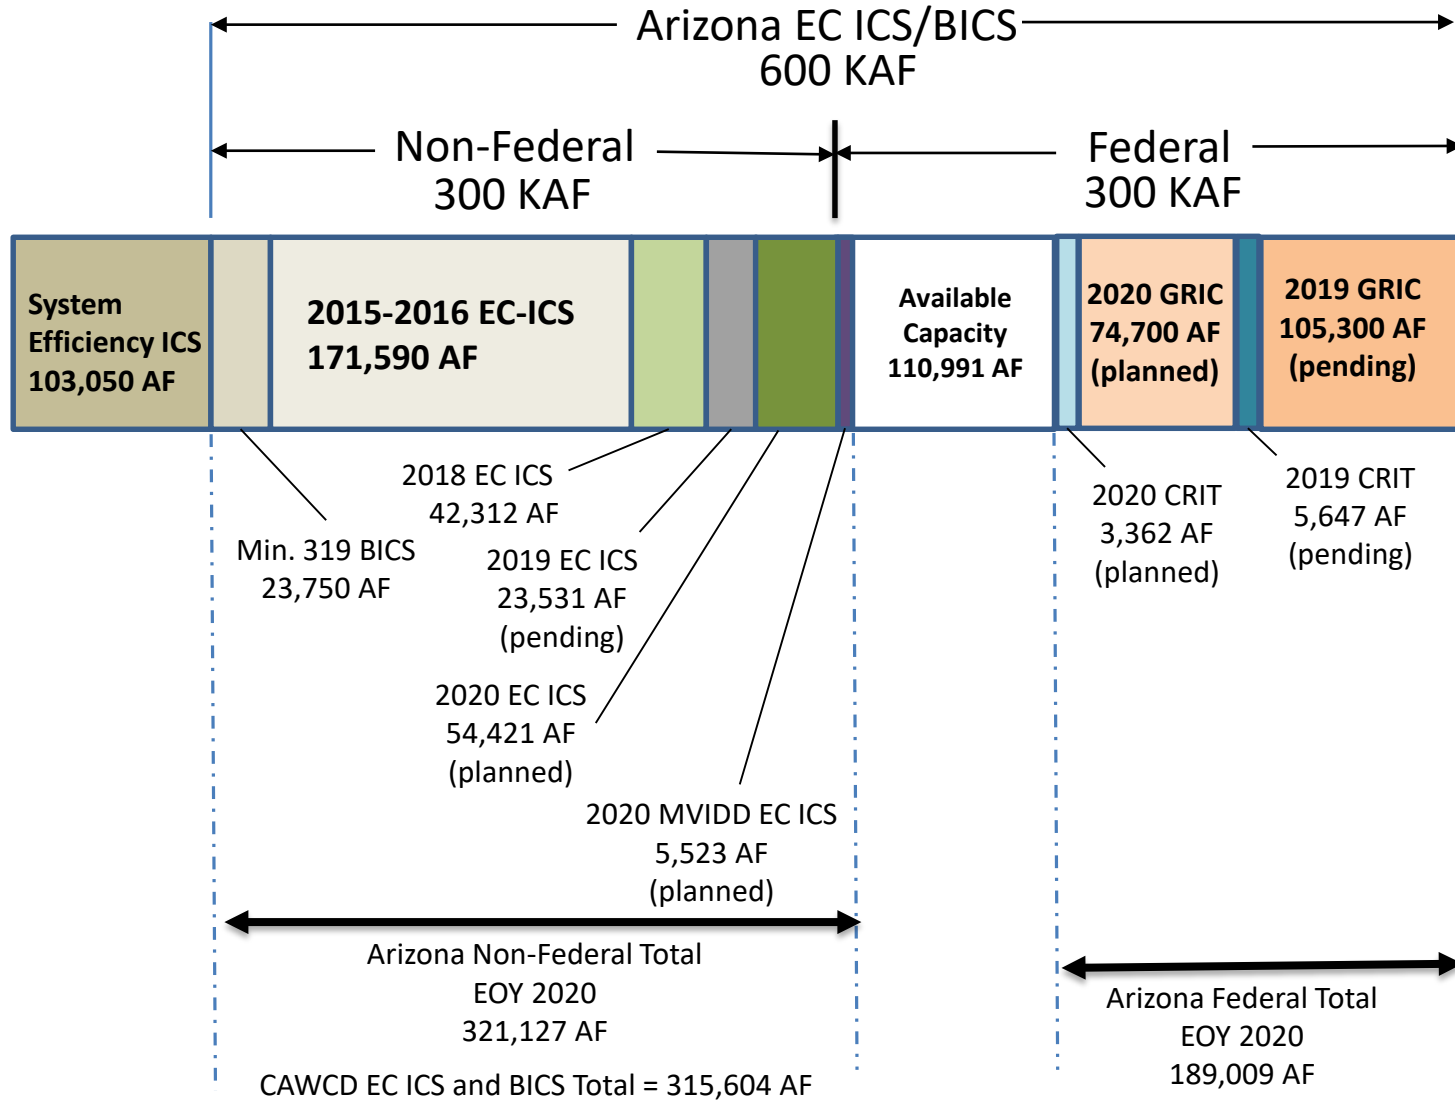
Arizona EC ICS/BICS
600 KAF

Non-Federal
300 KAF

Federal
300 KAF

System Efficiency ICS
103,050 AF

2015-2016 EC-ICS
171,590 AF

Available Capacity
110,991 AF

2020 GRIC
74,700 AF
(planned)

2019 GRIC
105,300 AF
(pending)

2018 EC ICS
42,312 AF

Min. 319 BICS
23,750 AF

2019 EC ICS
23,531 AF
(pending)

2020 EC ICS
54,421 AF
(planned)

2020 MVIDD EC ICS
5,523 AF
(planned)

2020 CRIT
3,362 AF
(planned)

2019 CRIT
5,647 AF
(pending)

Arizona Non-Federal Total
EOY 2020
321,127 AF

CAWCD EC ICS and BICS Total = 315,604 AF

Arizona Federal Total
EOY 2020
189,009 AF